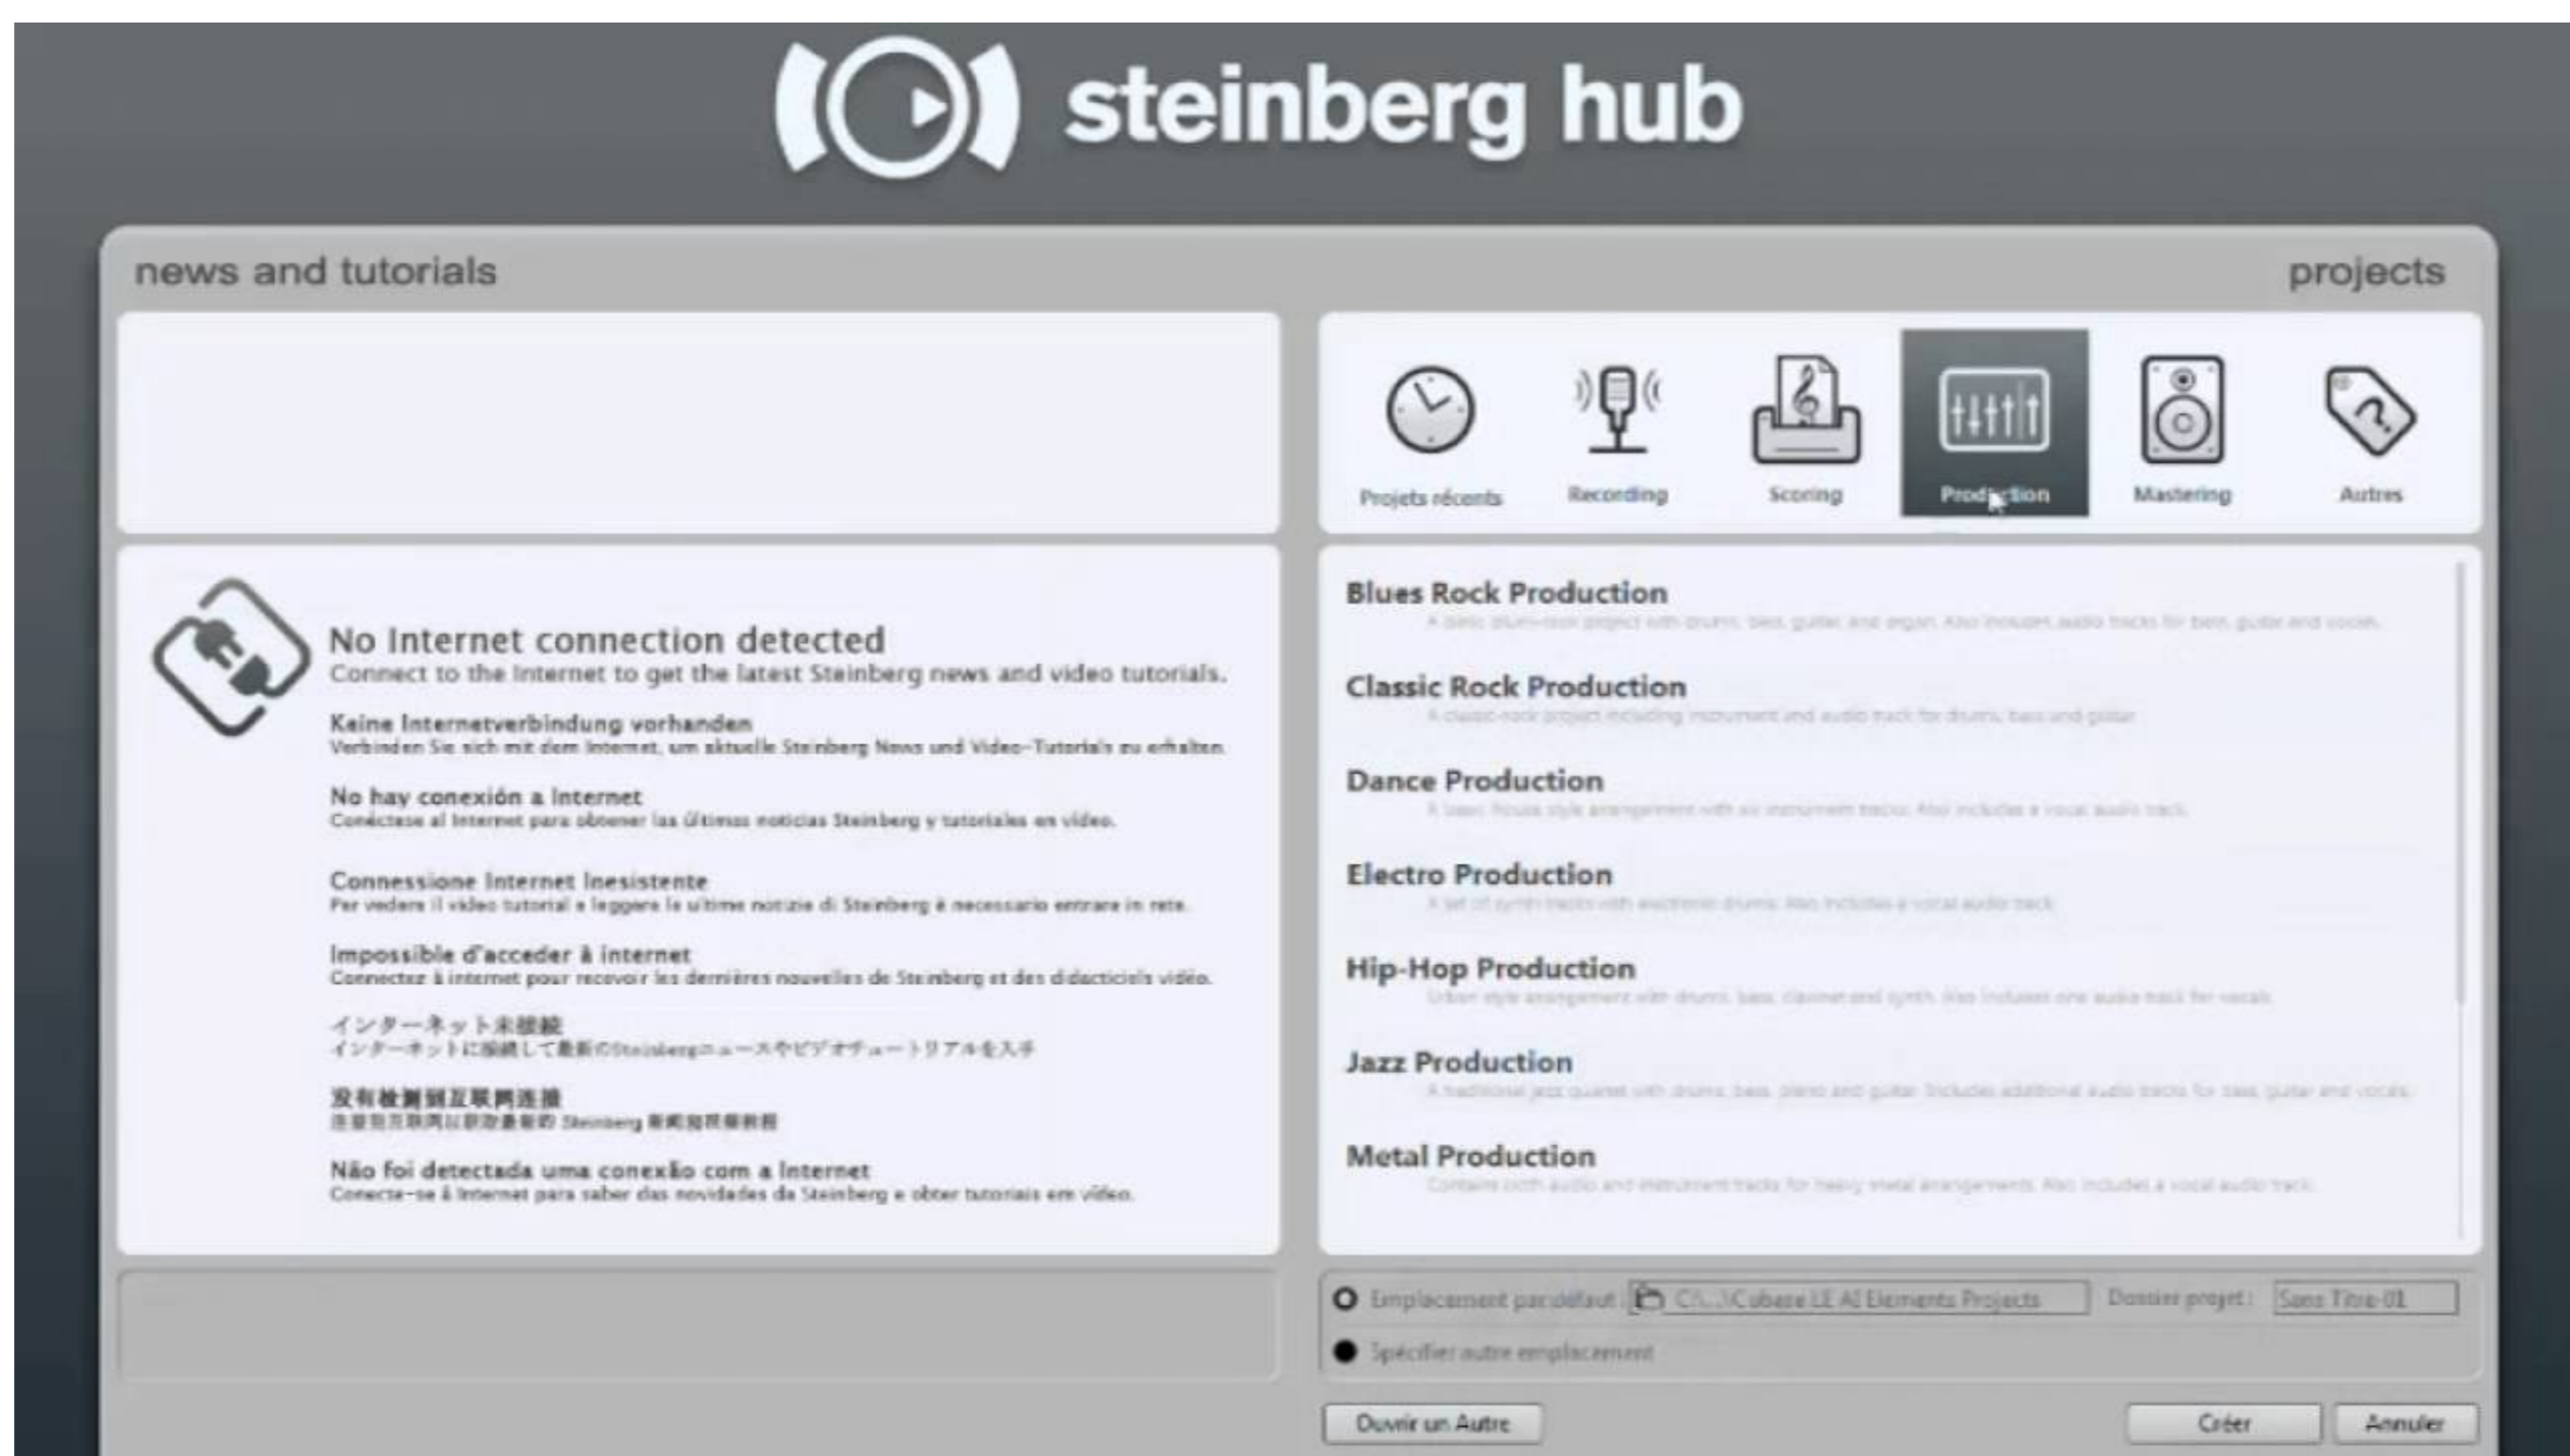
steinberg hub

news and tutorials

projects

Projets récents
Recording
Scoring
Production
Mastering
Autres

No Internet connection detected
Connect to the Internet to get the latest Steinberg news and video tutorials.

Keine Internetverbindung vorhanden
Verbinden Sie sich mit dem Internet, um aktuelle Steinberg News und Video-Tutorials zu erhalten.

No hay conexión a Internet
Conéctese al Internet para obtener las últimas noticias Steinberg y tutoriales en video.

Connessione Internet Inesistente
Per vedere il video tutorial e leggere le ultime notizie di Steinberg è necessario entrare in rete.

Impossible d'acceder à internet
Connectez à internet pour recevoir les dernières nouvelles de Steinberg et des didacticiels vidéo.

インターネット未接続
インターネットに接続して最新のSteinbergニュースやビデオチュートリアルを入手

没有检测到互联网连接
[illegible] Steinberg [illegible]

Não foi detectada uma conexão com a Internet
Conecte-se à Internet para saber das novidades da Steinberg e obter tutoriais em vídeo.

Blues Rock Production
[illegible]

Classic Rock Production
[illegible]

Dance Production
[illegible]

Electro Production
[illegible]

Hip-Hop Production
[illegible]

Jazz Production
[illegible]

Metal Production
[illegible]

Emplacement par défaut : C:\...\Cubase LE AI Elements Projects
Dossier projet : Sans Titre-01
Spécifier autre emplacement

Ouvrir un Autre
Créer
Annuler